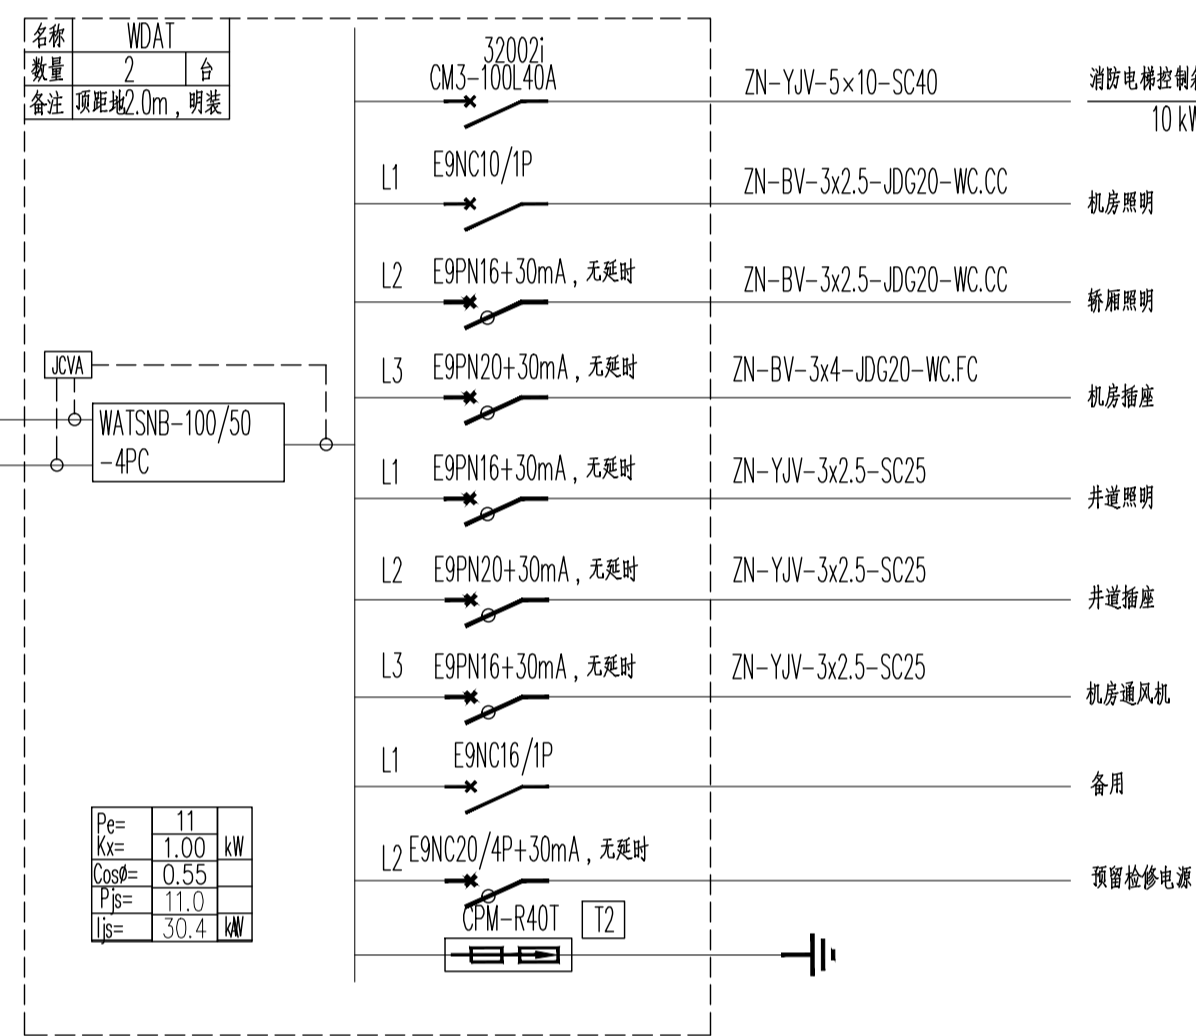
| 名称 | WDAT | |
|---|---|---|
| 数量 | 2 | 台 |
| 备注 | 顶距地2.0m，明装 | |

32002i
CM3-100L40A
ZN-YJV-5×10-SC40
消防电梯控制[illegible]
10 k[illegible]

L1 E9NC10/1P
ZN-BV-3x2.5-JDG20-WC.CC
机房照明

L2 E9PN16+30mA，无延时
ZN-BV-3x2.5-JDG20-WC.CC
轿厢照明

JCVA
L3 E9PN20+30mA，无延时
ZN-BV-3x4-JDG20-WC.FC
机房插座

WATSNB-100/50 -4PC

L1 E9PN16+30mA，无延时
ZN-YJV-3x2.5-SC25
井道照明

L2 E9PN20+30mA，无延时
ZN-YJV-3x2.5-SC25
井道插座

L3 E9PN16+30mA，无延时
ZN-YJV-3x2.5-SC25
机房通风机

L1 E9NC16/1P
备用

| Pe= | 11 | |
|---|---|---|
| Kx= | 1.00 | kW |
| Cosø= | 0.55 | |
| Pjs= | 11.0 | |
| Ijs= | 30.4 | kW |

L2 E9NC20/4P+30mA，无延时
预留检修电源

CPM-R40T T2